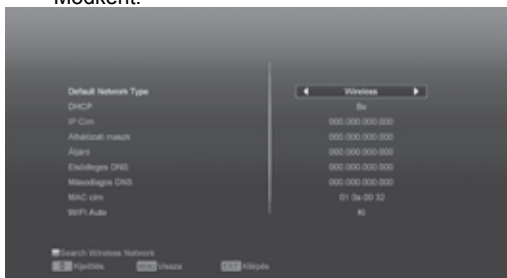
Módkent:

Default Network Type
DHCP
IP Cím
Alhálózati maszk
Átjáró
Elsődleges DNS
Másodlagos DNS
MAC cím
WIFI Auto

Wireless
Be
000.000.000.000
000.000.000.000
000.000.000.000
000.000.000.000
000.000.000.000
01 0a 00 32
Ki

Search Wireless Network
Kijelölés
Vissza
Kilépés